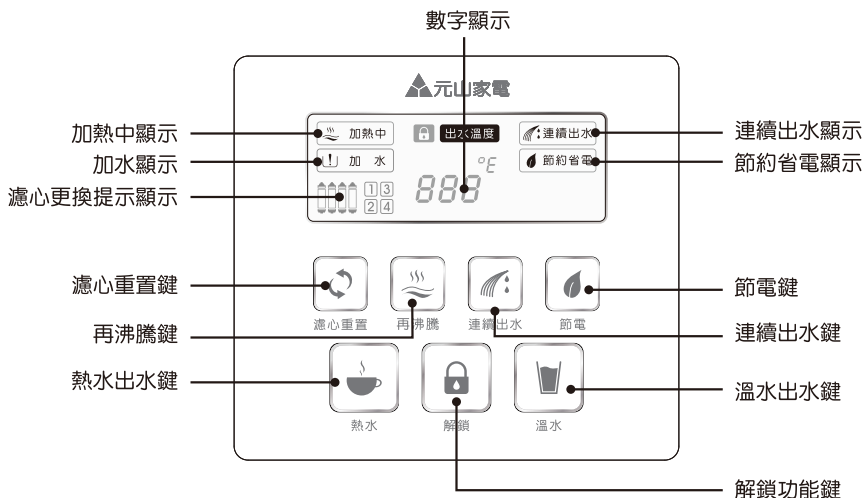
數字顯示

元山家電

加熱中顯示
加水顯示
濾心更換提示顯示

加熱中
出水溫度
連續出水
加 水
節約省電
°F
888
1 3
2 4

連續出水顯示
節約省電顯示

濾心重置鍵
再沸騰鍵
熱水出水鍵

濾心重置
再沸騰
連續出水
節電

節電鍵
連續出水鍵
溫水出水鍵

熱水
解鎖
溫水

解鎖功能鍵